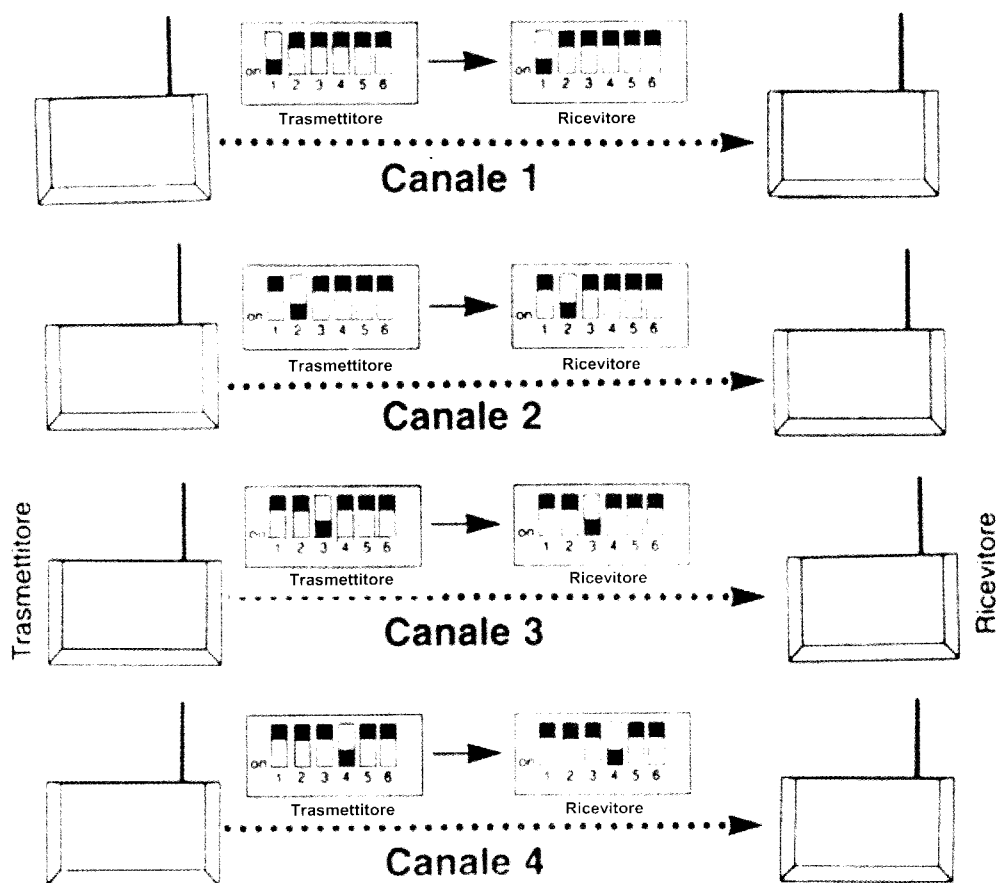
Trasmettitore

on 1 2 3 4 5 6
Trasmettitore

on 1 2 3 4 5 6
Ricevitore

Canale 1

on 1 2 3 4 5 6
Trasmettitore

on 1 2 3 4 5 6
Ricevitore

Canale 2

on 1 2 3 4 5 6
Trasmettitore

on 1 2 3 4 5 6
Ricevitore

Canale 3

on 1 2 3 4 5 6
Trasmettitore

on 1 2 3 4 5 6
Ricevitore

Canale 4

Ricevitore